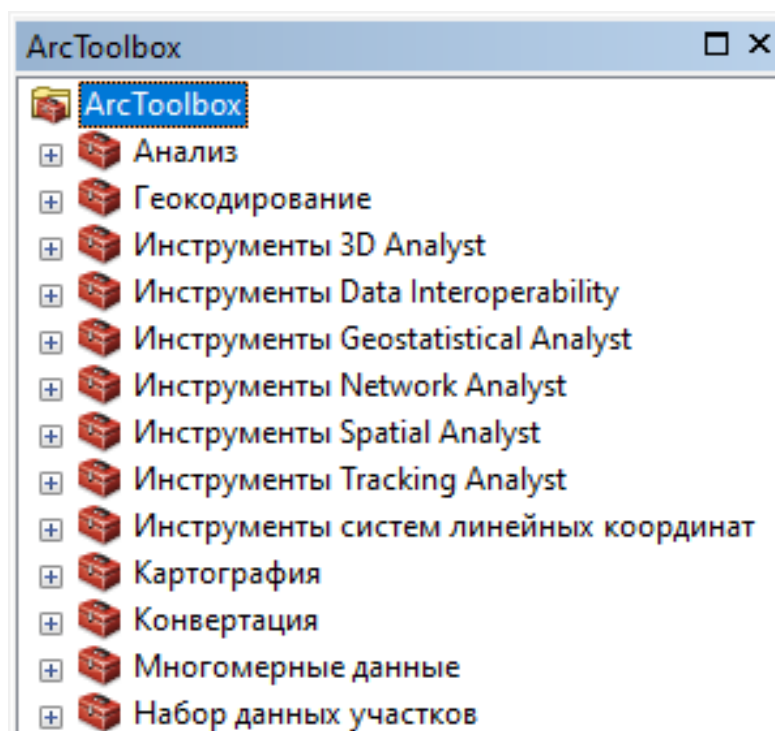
ArcToolbox

ArcToolbox
Анализ
Геокодирование
Инструменты 3D Analyst
Инструменты Data Interoperability
Инструменты Geostatistical Analyst
Инструменты Network Analyst
Инструменты Spatial Analyst
Инструменты Tracking Analyst
Инструменты систем линейных координат
Картография
Конвертация
Многомерные данные
Набор данных участков